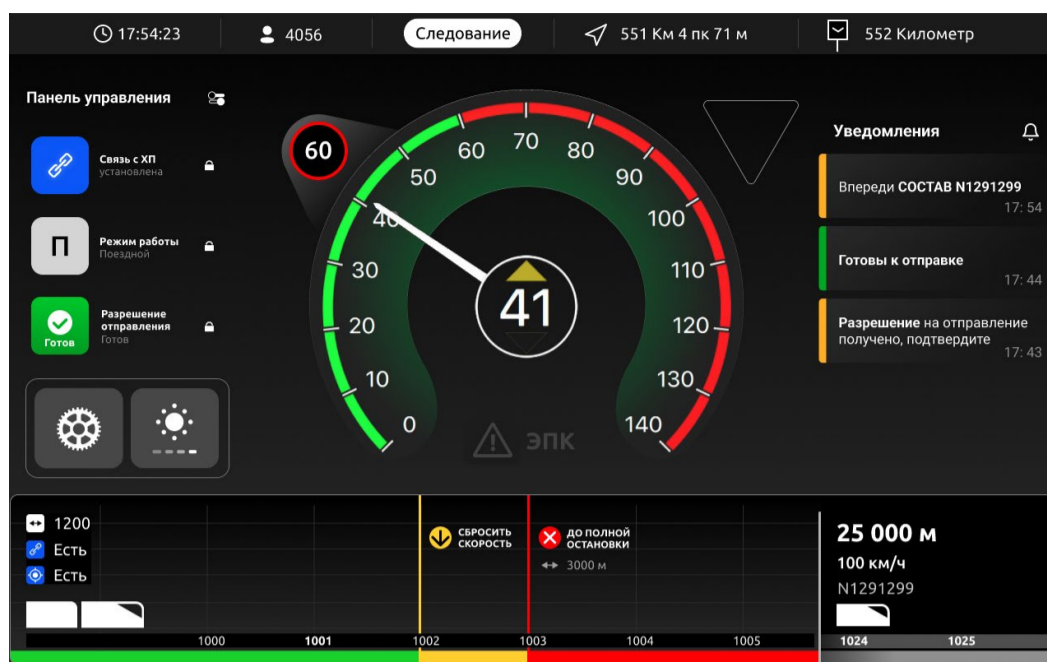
17:54:23
4056
Следование
551 Км 4 пк 71 м
552 Километр

Панель управления

Связь с ХП
установлена

П
Режим работы
Поездной

Разрешение отправления
Готов
Готов

60

0
10
20
30
40
50
60
70
80
90
100
110
120
130
140

41

ЭПК

Уведомления

Впереди СОСТАВ N1291299
17: 54

Готовы к отправке
17: 44

Разрешение на отправление получено, подтвердите
17: 43

1200
Есть
Есть

СБРОСИТЬ СКОРОСТЬ

ДО ПОЛНОЙ ОСТАНОВКИ
3000 м

1000
1001
1002
1003
1004
1005

25 000 м
100 км/ч
N1291299

1024
1025